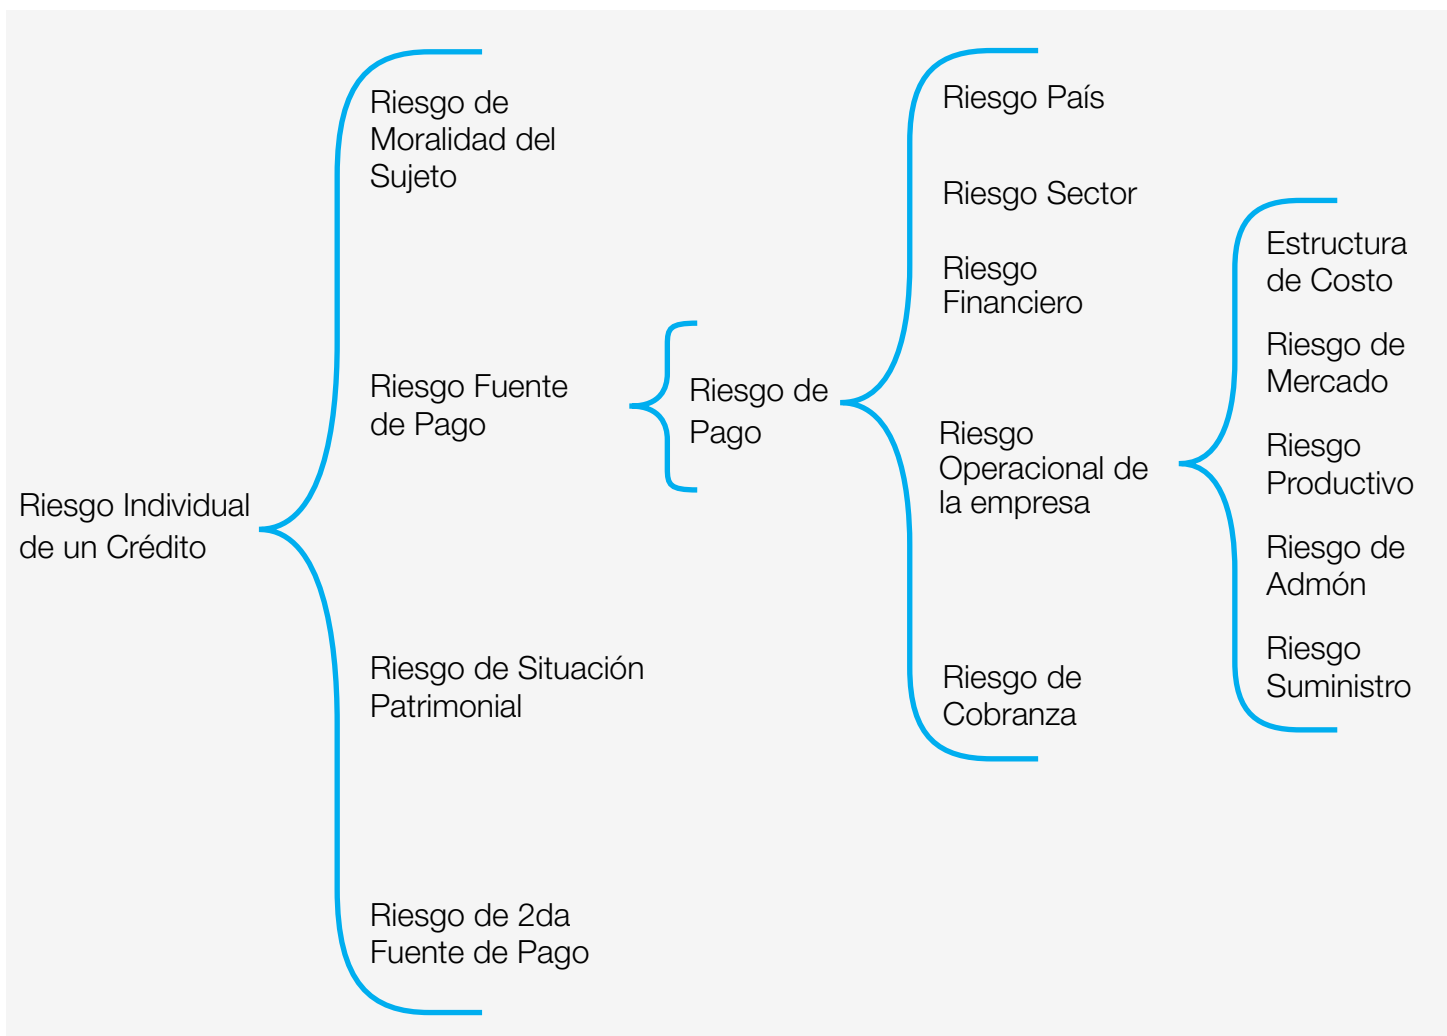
Riesgo Individual de un Crédito

Riesgo de Moralidad del Sujeto

Riesgo Fuente de Pago

Riesgo de Pago

Riesgo País

Riesgo Sector

Riesgo Financiero

Riesgo Operacional de la empresa

Estructura de Costo

Riesgo de Mercado

Riesgo Productivo

Riesgo de Admón

Riesgo Suministro

Riesgo de Cobranza

Riesgo de Situación Patrimonial

Riesgo de 2da Fuente de Pago